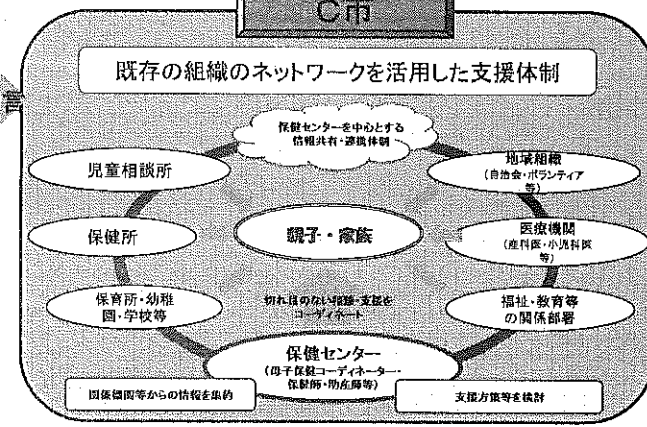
C市

既存の組織のネットワークを活用した支援体制

保健センターを中心とする情報共有・連携体制

児童相談所

地域組織
(自治会・ボランティア等)

保健所

親子・家族

医療機関
(産科医・小児科医等)

保育所・幼稚園・学校等

切れ目のない相談・支援をコーディネート

福祉・教育等の関係部署

保健センター
(母子保健コーディネーター・保健師・助産師等)

関係機関等からの情報を集約

支援方策等を検討